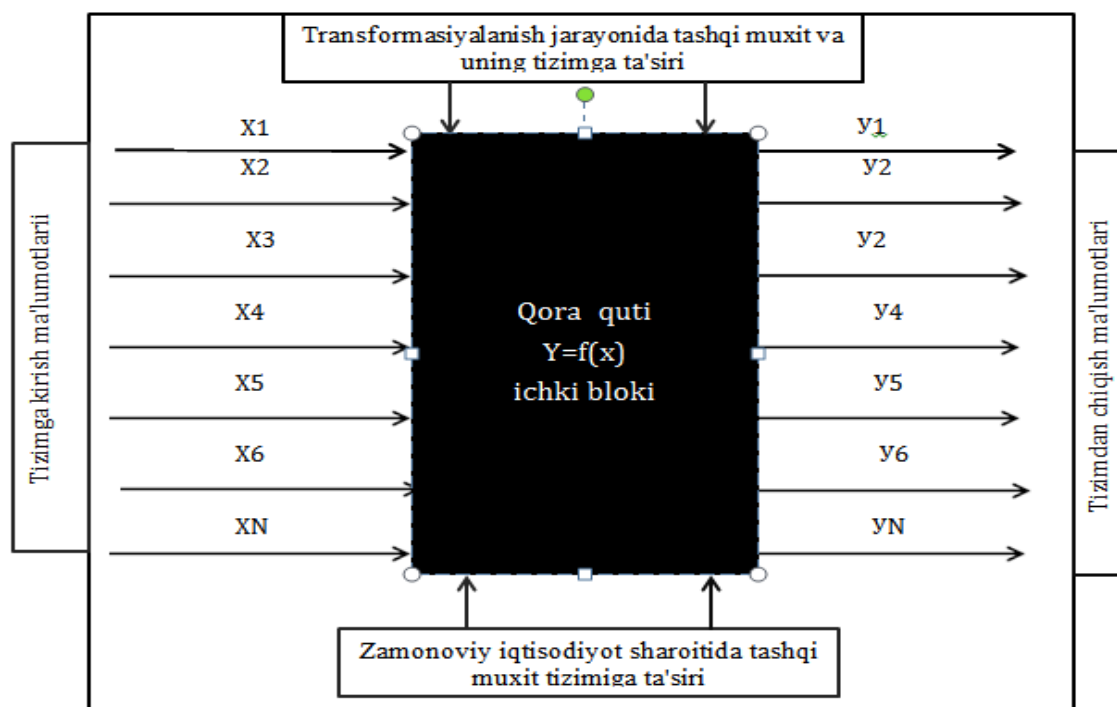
Transformasiyalanish jarayonida tashqi muxit va uning tizimga ta'siri

Tizimga kirish ma'lumotlari

X1
X2
X3
X4
X5
X6
XN

Qora quti
Y=f(x)
ichki bloki

У1
У2
У2
У4
У5
У6
УN

Tizimdan chiqish ma'lumotlari

Zamonoviy iqtisodiyot sharoitida tashqi muxit tizimiga ta'siri